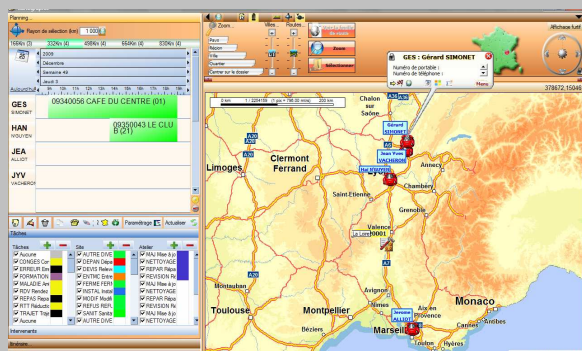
Planning

Rayon de sélection (km) 1 000

166Km (3) 332Km (4) 498Km (4) 664Km (4) 830Km (4)

2008
Décembre
Semaine 49
Jeudi 3

Aujourd'hui 9h 10h 11h 12h 13h 14h 15h 16h 17h 18h

GES SIMONET 09340056 CAFE DU CENTRE (01)
HAN NGUYEN 09350043 LE CLUB (21)
JEA ALLIOT
JYV VACHERON

Paramétrage Actualiser

Tâches
Aucune
CONGES Con
ERREUR Err
FORMATION
MALADIE Ar
RDV Rendez
REPAS Repa
RTT Réducti
TRAJET Traje
Aucune

Site
AUTRE DIVE
DEPAN Dépa
DEVIS Relev
ENTMC Entre
FERME FERI
INSTAL Insta
MODIF Modif
REFUS REFL
SANT Santé
AUTRE DIVE

Atelier
MAJ Mise à jo
NETTOYAGE
REPAR Répa
REVISION Ré
MAJ Mise à jo
NETTOYAGE
REPAR Répa
REVISION Re
MAJ Mise à jo
NETTOYAGE

Intervenants

Zoom Villes Routes

Pays
Région
Ville
Quartier
Centrer sur le dossier

Zoom

Sélectionner

Affichage forcé

GES : Gérard SIMONET
Numéro de portable :
Numéro de téléphone :
Menu

378672,15046

0 km 1 / 3254155 (1 pix = 796.00 mm) 100 km

Chalon
Gérard SIMONET
Jean-Yves VACHERON
Hanh NGUYEN
Clermont Ferrand
Limoges
Saint-Etienne
Annecy
Chambéry
Grenoble
Le Loz
Valence 00001
Avignon
Montpellier
Béziers
Marseille
Jérome ALLIOT
Aix en Provence
Toulon
Monaco
A20
A75
A6
A7
A9
A8
A43
A51
A71